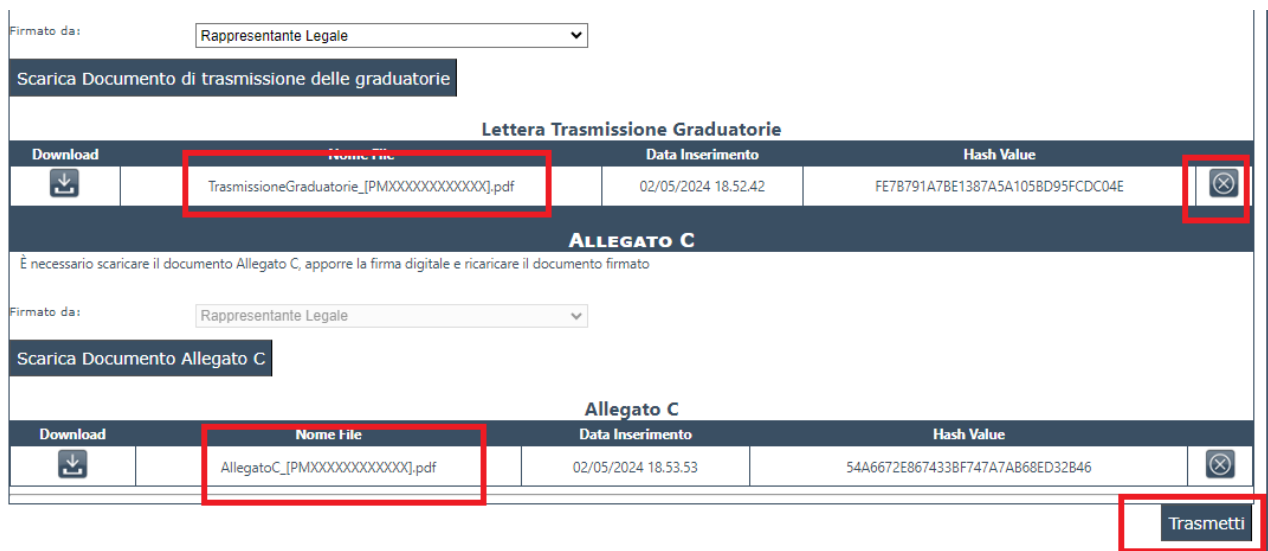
Firmato da:

Rappresentante Legale

Scarica Documento di trasmissione delle graduatorie

Lettera Trasmissione Graduatorie

| Download | Nome File | Data Inserimento | Hash Value | |
|---|---|---|---|---|
| | TrasmissioneGraduatorie_[PMXXXXXXXXXXXX].pdf | 02/05/2024 18.52.42 | FE7B791A7BE1387A5A105BD95FCDC04E | |

ALLEGATO C

È necessario scaricare il documento Allegato C, apporre la firma digitale e ricaricare il documento firmato

Firmato da:

Rappresentante Legale

Scarica Documento Allegato C

Allegato C

| Download | Nome File | Data Inserimento | Hash Value | |
|---|---|---|---|---|
| | AllegatoC_[PMXXXXXXXXXXXX].pdf | 02/05/2024 18.53.53 | 54A6672E867433BF747A7AB68ED32B46 | |

Trasmetti